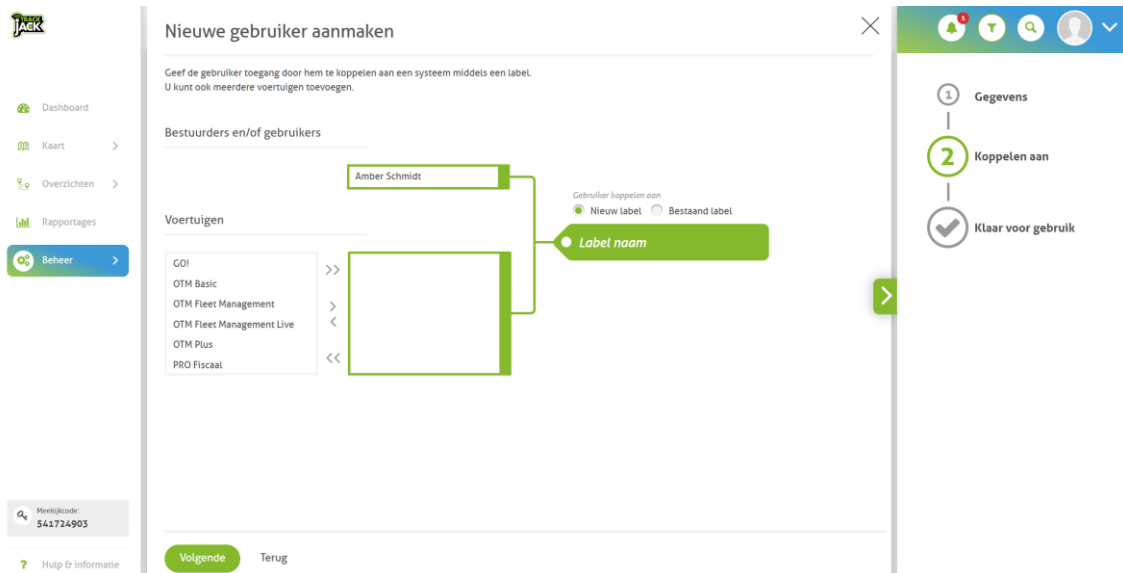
TRACK JACK

Dashboard
Kaart
Overzichten
Rapportages
Beheer

Meekijkcode:
541724903

Help & informatie

Nieuwe gebruiker aanmaken

Geef de gebruiker toegang door hem te koppelen aan een systeem middels een label.
U kunt ook meerdere voertuigen toevoegen.

Bestuurders en/of gebruikers

Amber Schmidt

Gebruiker koppelen aan
Nieuw label Bestaand label

Label naam

Voertuigen

GO!
OTM Basic
OTM Fleet Management
OTM Fleet Management Live
OTM Plus
PRO Fiscaal

>>
>
<
<<

Volgende
Terug

1
1 Gegevens
2 Koppelen aan
Klaar voor gebruik